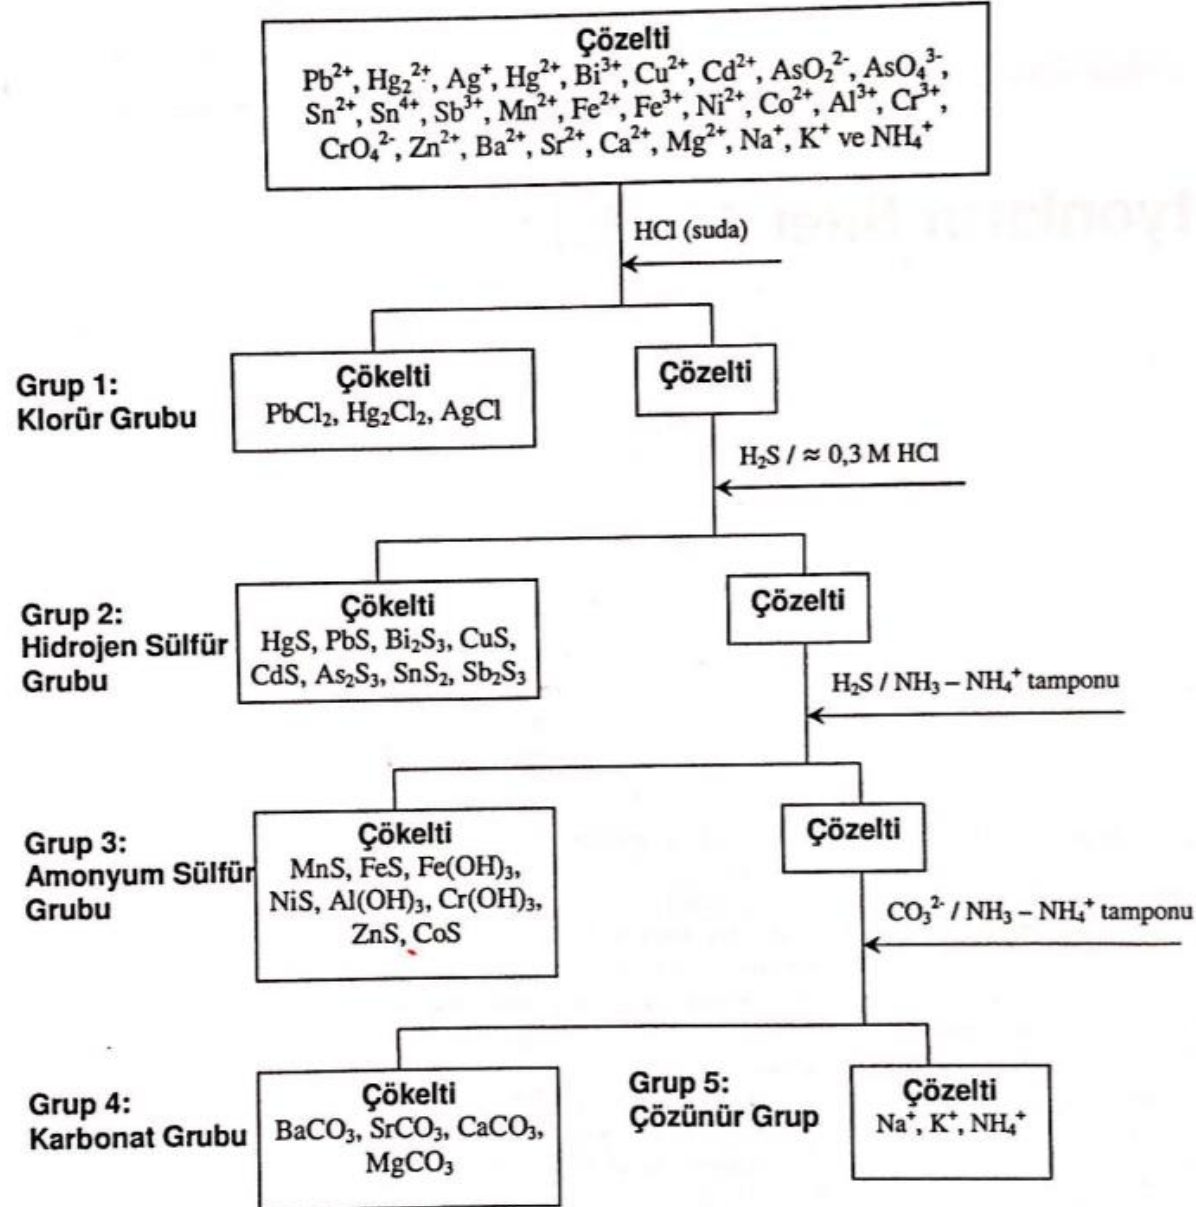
Çözelti
$Pb^{2+}$, $Hg_2^{2+}$, $Ag^+$, $Hg^{2+}$, $Bi^{3+}$, $Cu^{2+}$, $Cd^{2+}$, $AsO_2^{2-}$, $AsO_4^{3-}$, $Sn^{2+}$, $Sn^{4+}$, $Sb^{3+}$, $Mn^{2+}$, $Fe^{2+}$, $Fe^{3+}$, $Ni^{2+}$, $Co^{2+}$, $Al^{3+}$, $Cr^{3+}$, $CrO_4^{2-}$, $Zn^{2+}$, $Ba^{2+}$, $Sr^{2+}$, $Ca^{2+}$, $Mg^{2+}$, $Na^+$, $K^+$ ve $NH_4^+$

HCl (suda)

Grup 1:
Klorür Grubu

Çökelti
$PbCl_2$, $Hg_2Cl_2$, AgCl

Çözelti

$H_2S$ / ≈ 0,3 M HCl

Grup 2:
Hidrojen Sülfür Grubu

Çökelti
HgS, PbS, $Bi_2S_3$, CuS, CdS, $As_2S_3$, $SnS_2$, $Sb_2S_3$

Çözelti

$H_2S$ / $NH_3 - NH_4^+$ tamponu

Grup 3:
Amonyum Sülfür Grubu

Çökelti
MnS, FeS, $Fe(OH)_3$, NiS, $Al(OH)_3$, $Cr(OH)_3$, ZnS, CoS

Çözelti

$CO_3^{2-}$ / $NH_3 - NH_4^+$ tamponu

Grup 4:
Karbonat Grubu

Çökelti
$BaCO_3$, $SrCO_3$, $CaCO_3$, $MgCO_3$

Grup 5:
Çözünür Grup

Çözelti
$Na^+$, $K^+$, $NH_4^+$